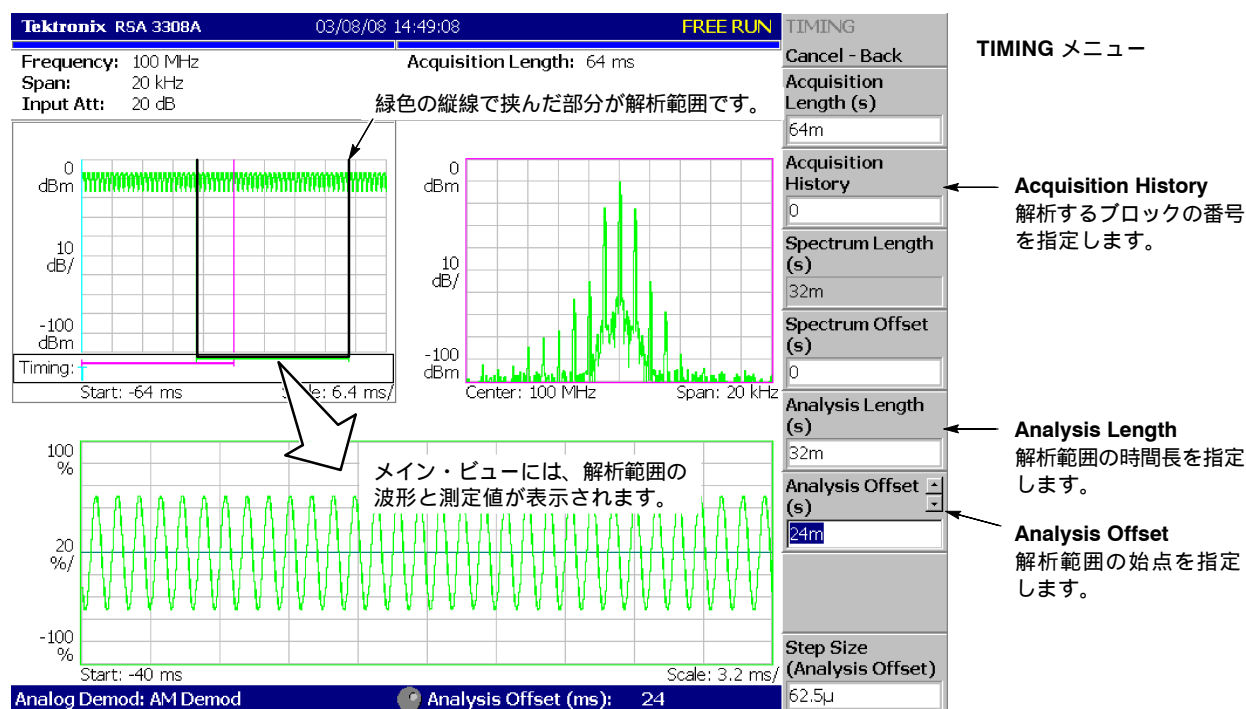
Tektronix RSA 3308A 03/08/08 14:49:08 FREE RUN

Frequency: 100 MHz
Span: 20 kHz
Input Att: 20 dB

Acquisition Length: 64 ms

緑色の縦線で挟んだ部分が解析範囲です。

0 dBm
10 dB/
-100 dBm
Timing:
Start: -64 ms
Scale: 6.4 ms/

0 dBm
10 dB/
-100 dBm
Center: 100 MHz
Span: 20 kHz

100 %
20 %/
-100 %
メイン・ビューには、解析範囲の波形と測定値が表示されます。
Start: -40 ms
Scale: 3.2 ms/

Analog Demod: AM Demod
Analysis Offset (ms): 24

TIMING
Cancel - Back
Acquisition Length (s)
64m
Acquisition History
0
Spectrum Length (s)
32m
Spectrum Offset (s)
0
Analysis Length (s)
32m
Analysis Offset (s)
24m
Step Size (Analysis Offset)
62.5µ

TIMING メニュー

Acquisition History
解析するブロックの番号を指定します。

Analysis Length
解析範囲の時間長を指定します。

Analysis Offset
解析範囲の始点を指定します。